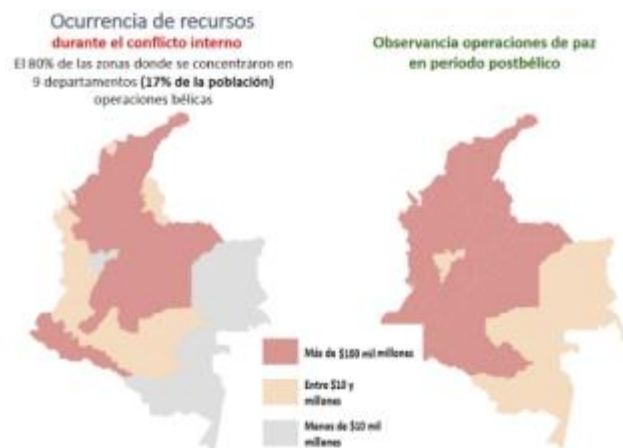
Ocurrencia de recursos
durante el conflicto interno
El 80% de las zonas donde se concentraron en 9 departamentos (17% de la población) operaciones bélicas

Observancia operaciones de paz en periodo postbélico

Más de $100 mil millones

Entre $10 y millones

Menos de $10 mil millones